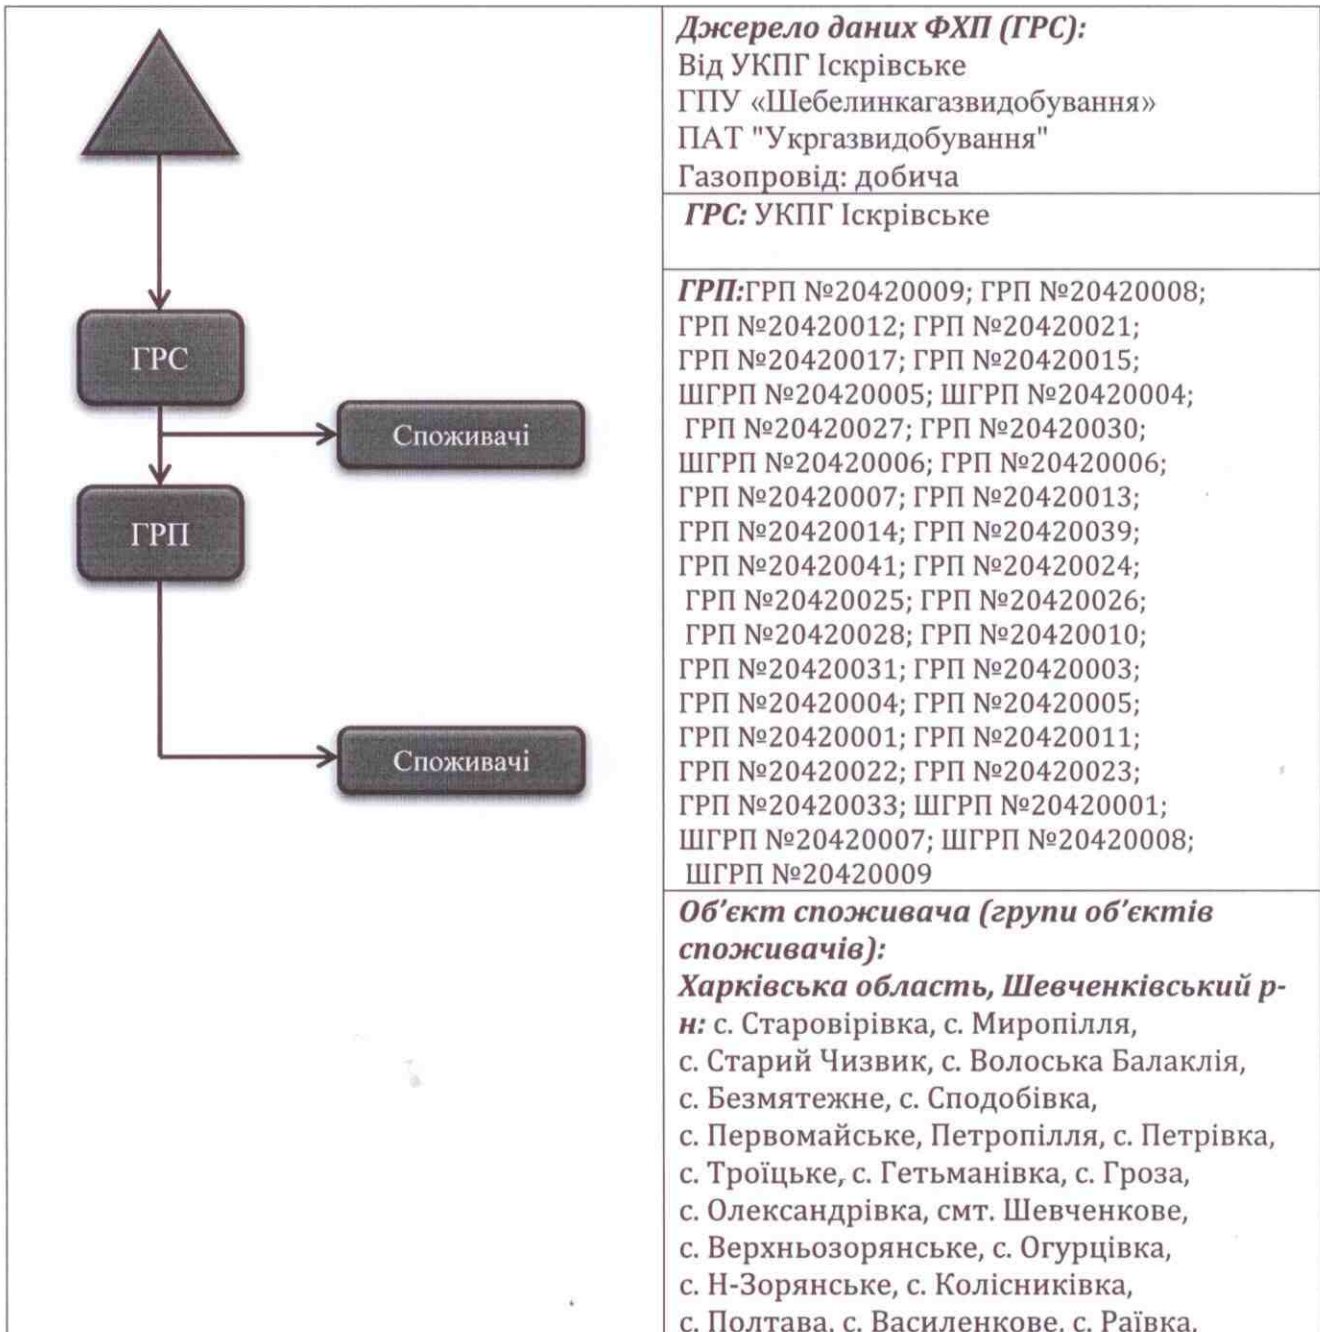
ГРС

Споживачі

ГРП

Споживачі

Джерело даних ФХП (ГРС):
Від УКПГ Іскрівське
ГПУ «Шебелинкагазвидобування»
ПАТ "Укргазвидобування"
Газопровід: добича

ГРС: УКПГ Іскрівське

ГРП:ГРП №20420009; ГРП №20420008; ГРП №20420012; ГРП №20420021; ГРП №20420017; ГРП №20420015; ШГРП №20420005; ШГРП №20420004; ГРП №20420027; ГРП №20420030; ШГРП №20420006; ГРП №20420006; ГРП №20420007; ГРП №20420013; ГРП №20420014; ГРП №20420039; ГРП №20420041; ГРП №20420024; ГРП №20420025; ГРП №20420026; ГРП №20420028; ГРП №20420010; ГРП №20420031; ГРП №20420003; ГРП №20420004; ГРП №20420005; ГРП №20420001; ГРП №20420011; ГРП №20420022; ГРП №20420023; ГРП №20420033; ШГРП №20420001; ШГРП №20420007; ШГРП №20420008; ШГРП №20420009

Об'єкт споживача (групи об'єктів споживачів):
Харківська область, Шевченківський р-н: с. Старовірівка, с. Миропілля, с. Старий Чизвик, с. Волоська Балаклія, с. Безмятежне, с. Сподобівка, с. Первомайське, Петропілля, с. Петрівка, с. Троїцьке, с. Гетьманівка, с. Гроза, с. Олександрівка, смт. Шевченкове, с. Верхньозорянське, с. Огурцівка, с. Н-Зорянське, с. Колісниківка, с. Полтава, с. Василенкове, с. Раївка,